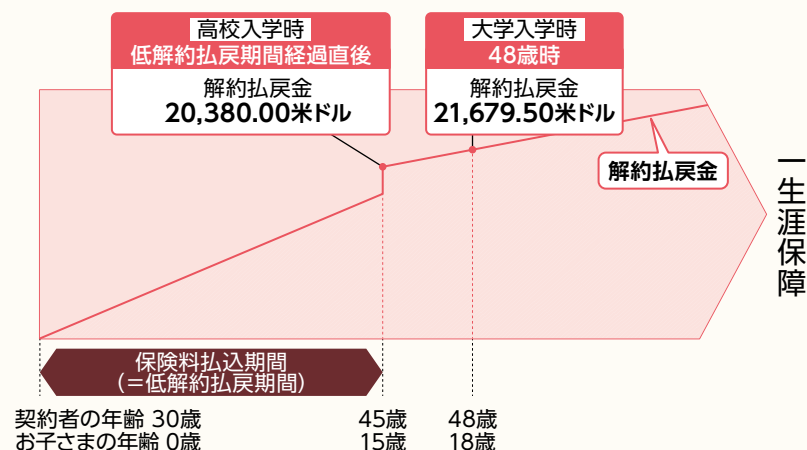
高校入学時
低解約払戻期間経過直後

解約払戻金
20,380.00米ドル

大学入学時
48歳時

解約払戻金
21,679.50米ドル

解約払戻金

一生涯保障

保険料払込期間
（＝低解約払戻期間）

契約者の年齢 30歳
お子さまの年齢 0歳

45歳
15歳

48歳
18歳